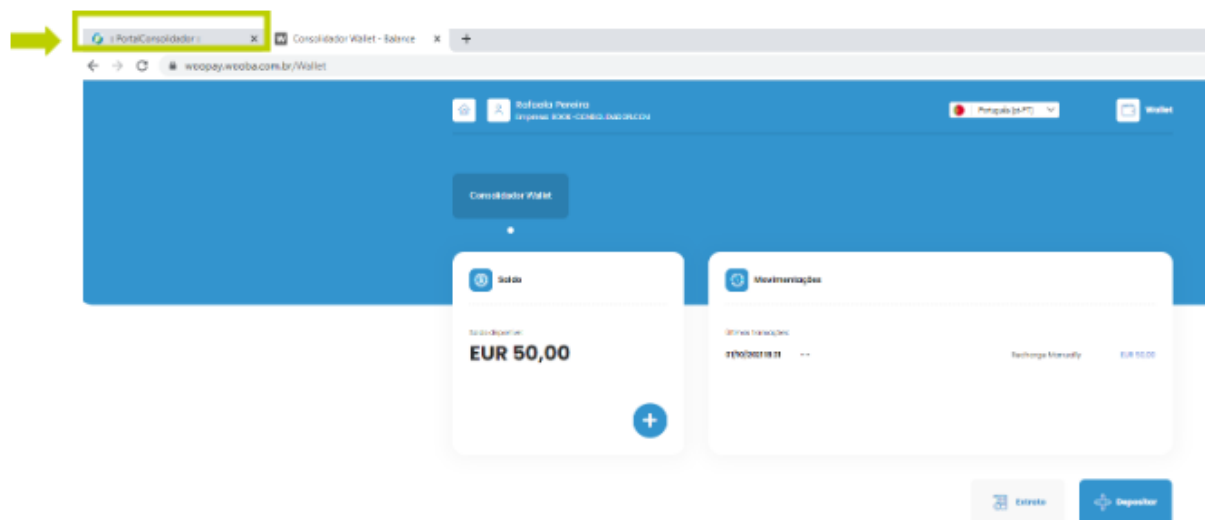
:: PortalConsolidador :: ×
Consolidador Wallet - Balance ×
+
woopay.wooba.com.br/Wallet

Rafaela Pereira
Empresa: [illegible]

Português (pt-PT)

Wallet

Consolidador Wallet

Saldo

Saldo disponível
EUR 50,00

Movimentações

Últimas transações
01/10/2021 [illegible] --- Recharge Manually EUR 50,00

Extrato
Depositar